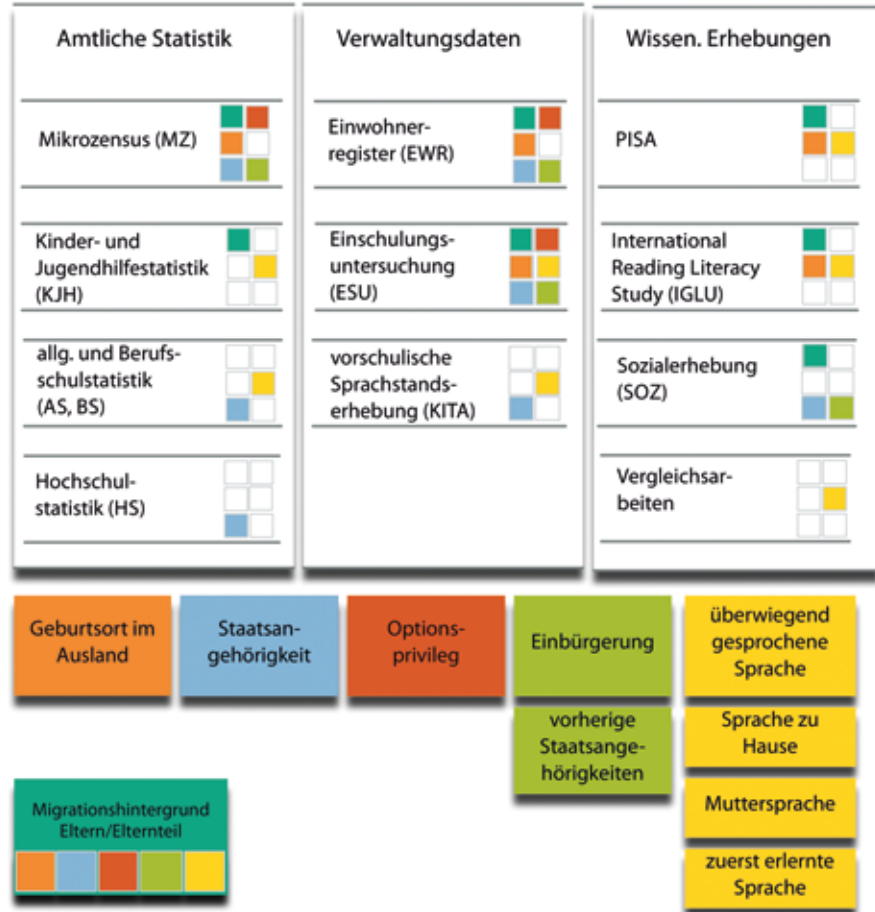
Amtliche Statistik

Mikrozensus (MZ)

Kinder- und Jugendhilfestatistik (KJH)

allg. und Berufsschulstatistik (AS, BS)

Hochschulstatistik (HS)

Verwaltungsdaten

Einwohnerregister (EWR)

Einschulungsuntersuchung (ESU)

vorschulische Sprachstandserhebung (KITA)

Wissen. Erhebungen

PISA

International Reading Literacy Study (IGLU)

Sozialerhebung (SOZ)

Vergleichsarbeiten

Geburtsort im Ausland

Staatsangehörigkeit

Optionsprivileg

Einbürgerung

vorherige Staatsangehörigkeiten

überwiegend gesprochene Sprache

Sprache zu Hause

Muttersprache

zuerst erlernte Sprache

Migrationshintergrund Eltern/Elternteil